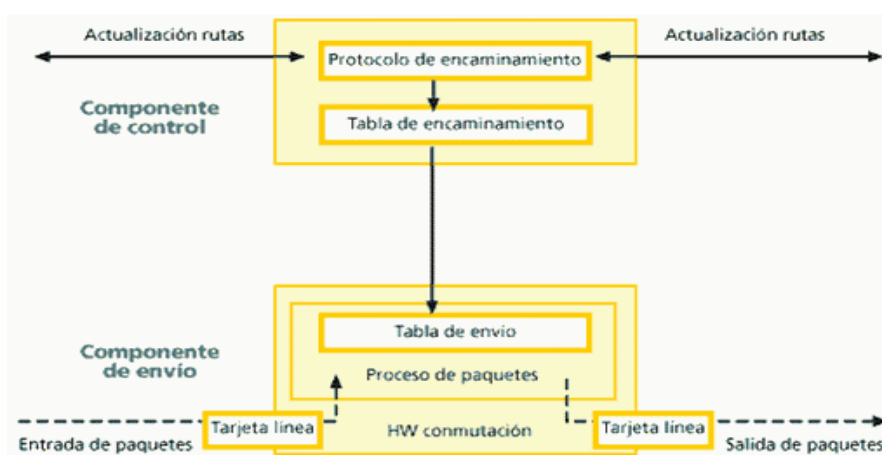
Actualización rutas

Protocolo de encaminamiento

Actualización rutas

Componente de control

Tabla de encaminamiento

Componente de envío

Tabla de envio

Proceso de paquetes

Tarjeta línea

HW conmutación

Tarjeta línea

Entrada de paquetes

Salida de paquetes